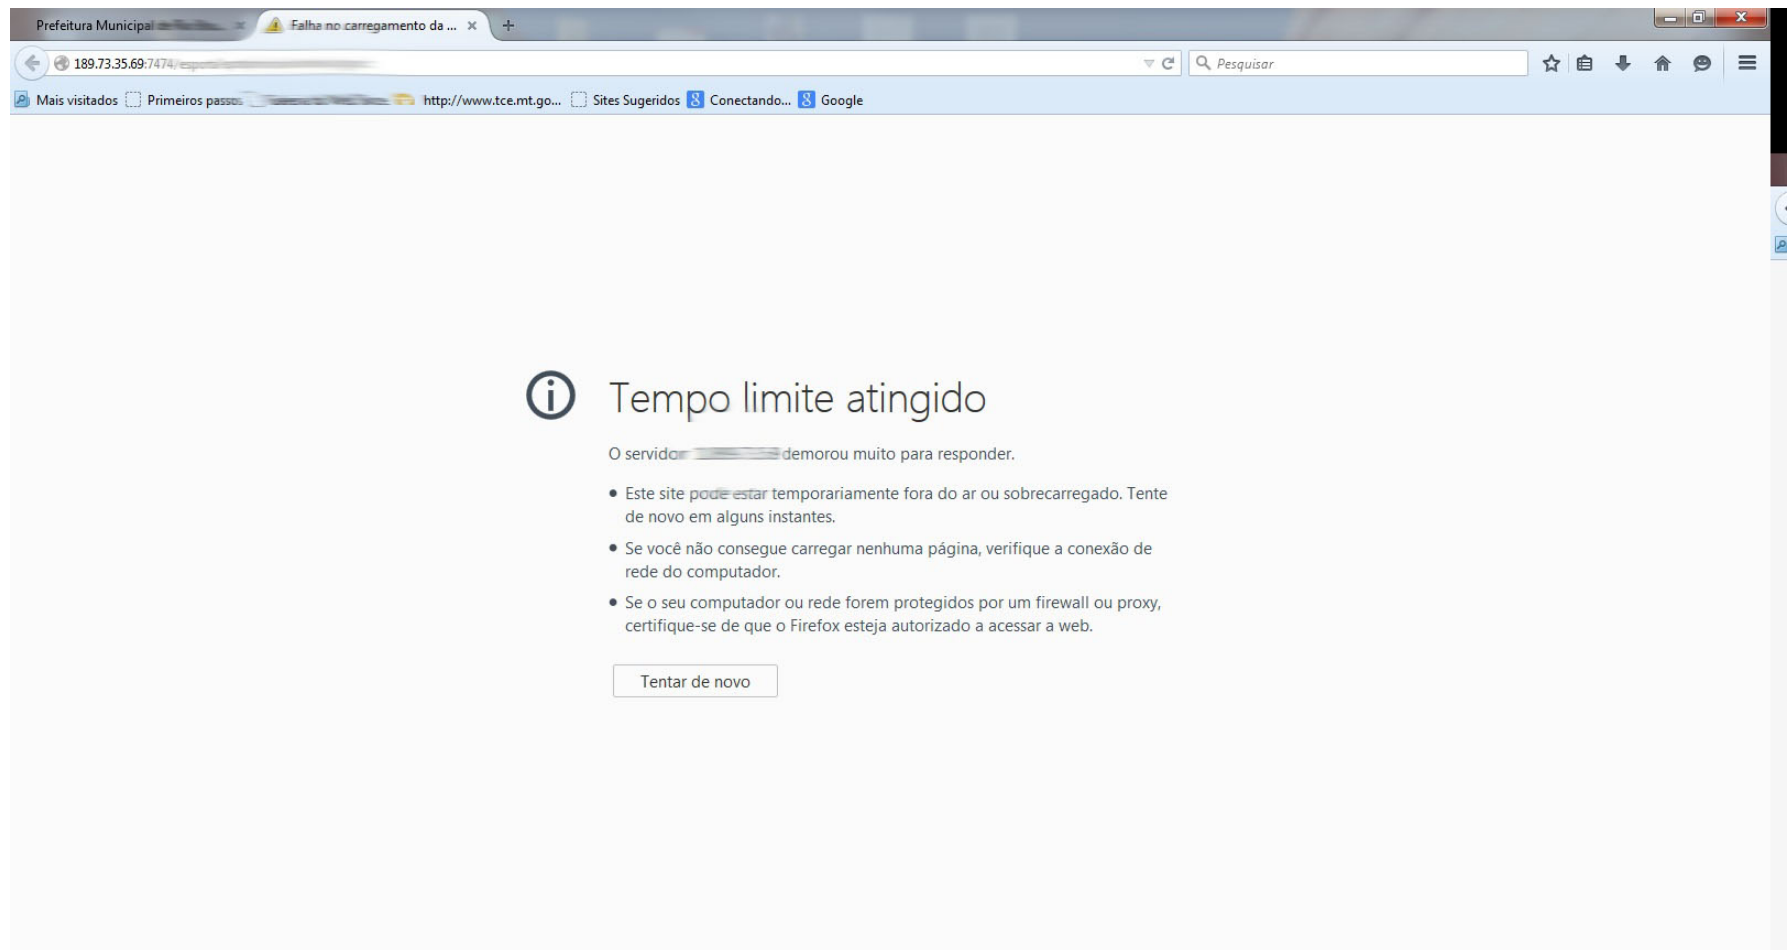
Prefeitura Municipal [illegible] × Falha no carregamento da ... × +

189.73.35.69:7474/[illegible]

Pesquisar

Mais visitados Primeiros passos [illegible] http://www.tce.mt.go... Sites Sugeridos Conectando... Google

Tempo limite atingido

O servidor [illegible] demorou muito para responder.

• Este site pode estar temporariamente fora do ar ou sobrecarregado. Tente de novo em alguns instantes.

• Se você não consegue carregar nenhuma página, verifique a conexão de rede do computador.

• Se o seu computador ou rede forem protegidos por um firewall ou proxy, certifique-se de que o Firefox esteja autorizado a acessar a web.

Tentar de novo